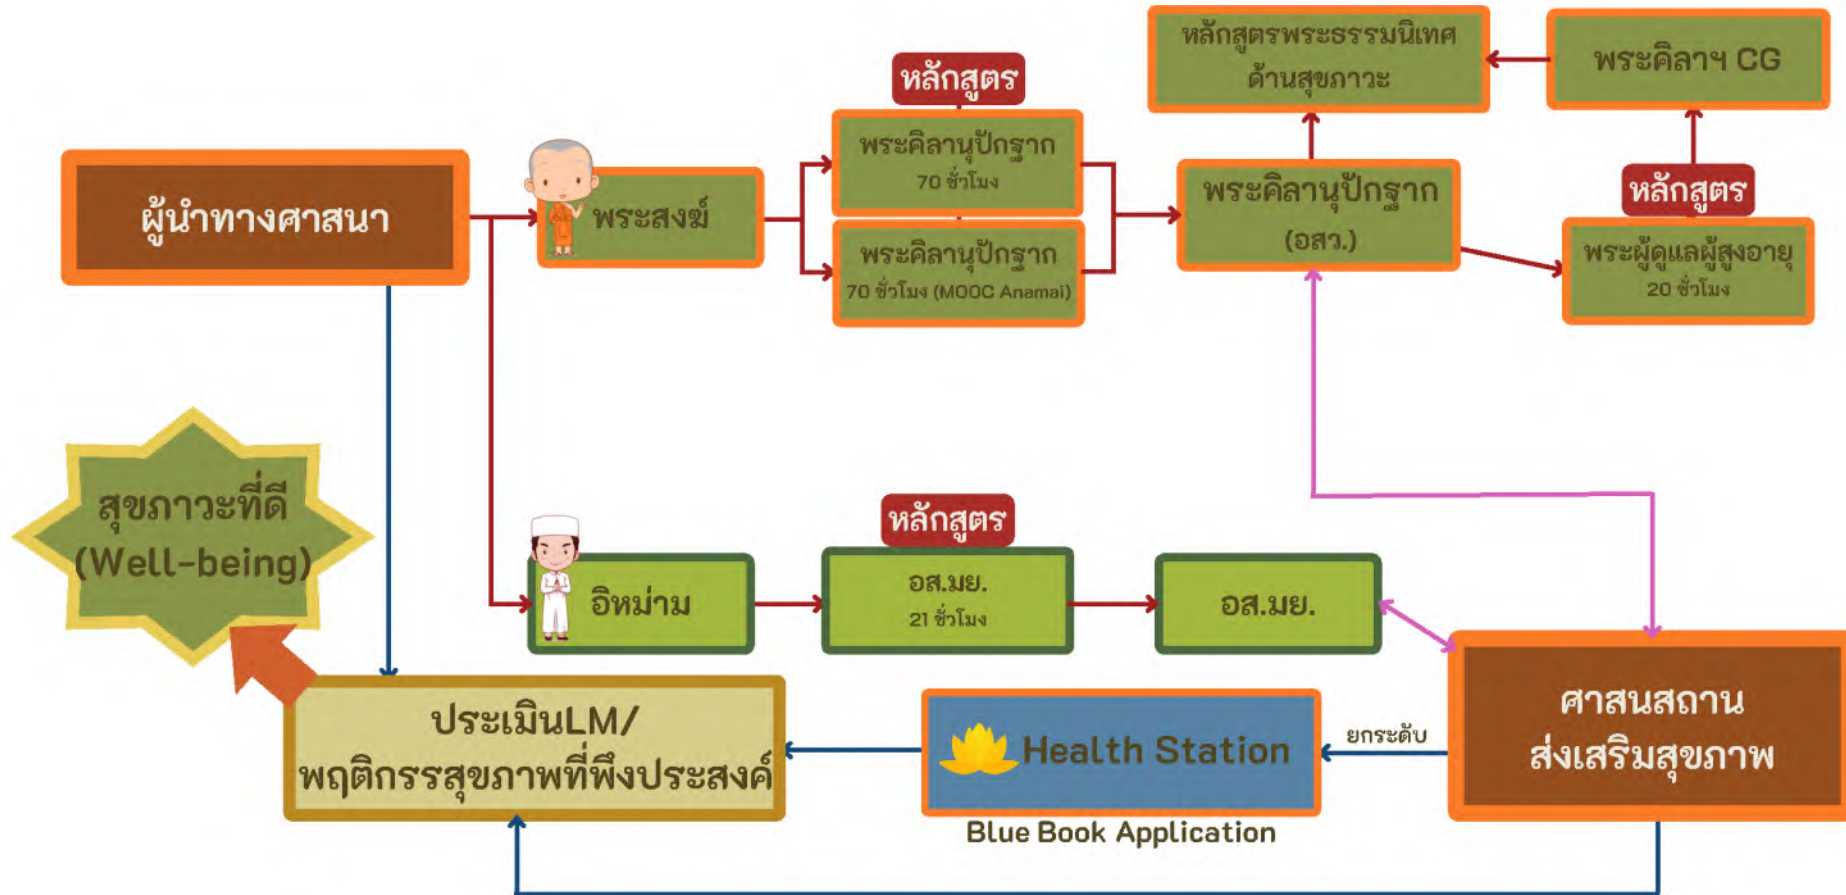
ผู้นำทางศาสนา

พระสงฆ์

หลักสูตร

พระคิลานุปัฏฐาก
70 ชั่วโมง

พระคิลานุปัฏฐาก
70 ชั่วโมง (MOOC Anamai)

หลักสูตรพระธรรมนิเทศ
ด้านสุขภาวะ

พระคิลาฯ CG

พระคิลานุปัฏฐาก
(อสว.)

หลักสูตร

พระผู้ดูแลผู้สูงอายุ
20 ชั่วโมง

สุขภาวะที่ดี
(Well-being)

อิหม่าม

หลักสูตร

อส.มย.
21 ชั่วโมง

อส.มย.

ประเมินLM/
พฤติกรรมสุขภาพที่พึงประสงค์

Health Station

Blue Book Application

ยกระดับ

ศาสนสถาน
ส่งเสริมสุขภาพ